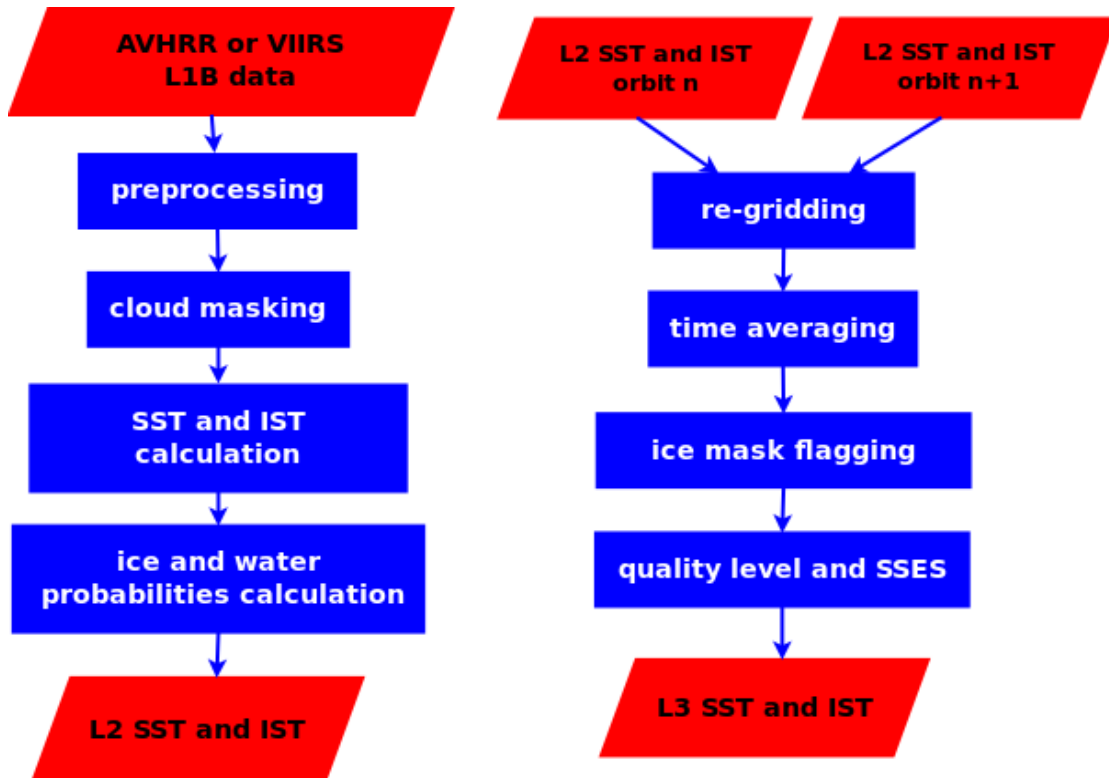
AVHRR or VIIRS L1B data

preprocessing

cloud masking

SST and IST calculation

ice and water probabilities calculation

L2 SST and IST

L2 SST and IST orbit n

L2 SST and IST orbit n+1

re-gridding

time averaging

ice mask flagging

quality level and SSES

L3 SST and IST